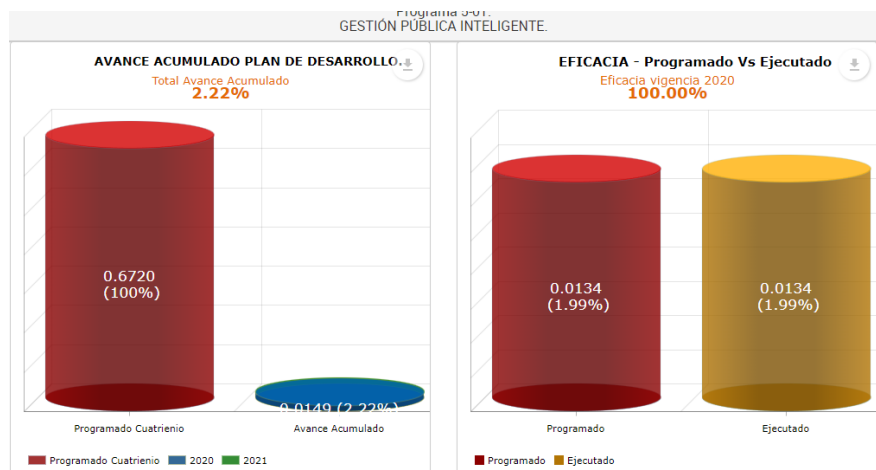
Programa 5-01.
GESTIÓN PÚBLICA INTELIGENTE.

AVANCE ACUMULADO PLAN DE DESARROLLO.
Total Avance Acumulado
2.22%

0.6720
(100%)

0.0149 (2.22%)

Programado Cuatrienio
Avance Acumulado

Programado Cuatrienio
2020
2021

EFICACIA - Programado Vs Ejecutado
Eficacia vigencia 2020
100.00%

0.0134
(1.99%)

0.0134
(1.99%)

Programado
Ejecutado

Programado
Ejecutado